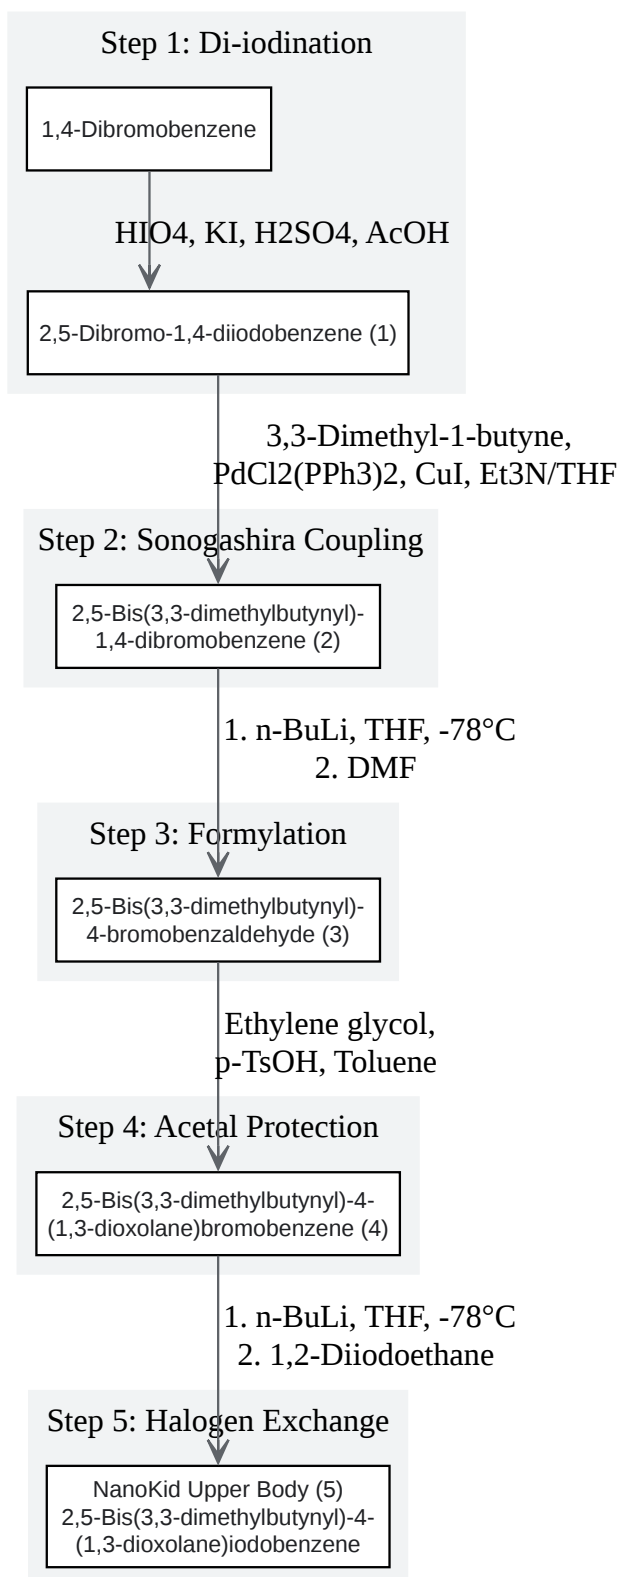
Step 1: Di-iodination

1,4-Dibromobenzene

HIO4, KI, H2SO4, AcOH

2,5-Dibromo-1,4-diiodobenzene (1)

3,3-Dimethyl-1-butyne, PdCl2(PPh3)2, CuI, Et3N/THF

Step 2: Sonogashira Coupling

2,5-Bis(3,3-dimethylbutynyl)-1,4-dibromobenzene (2)

1. n-BuLi, THF, -78°C
2. DMF

Step 3: Formylation

2,5-Bis(3,3-dimethylbutynyl)-4-bromobenzaldehyde (3)

Ethylene glycol, p-TsOH, Toluene

Step 4: Acetal Protection

2,5-Bis(3,3-dimethylbutynyl)-4-(1,3-dioxolane)bromobenzene (4)

1. n-BuLi, THF, -78°C
2. 1,2-Diiodoethane

Step 5: Halogen Exchange

NanoKid Upper Body (5)
2,5-Bis(3,3-dimethylbutynyl)-4-(1,3-dioxolane)iodobenzene